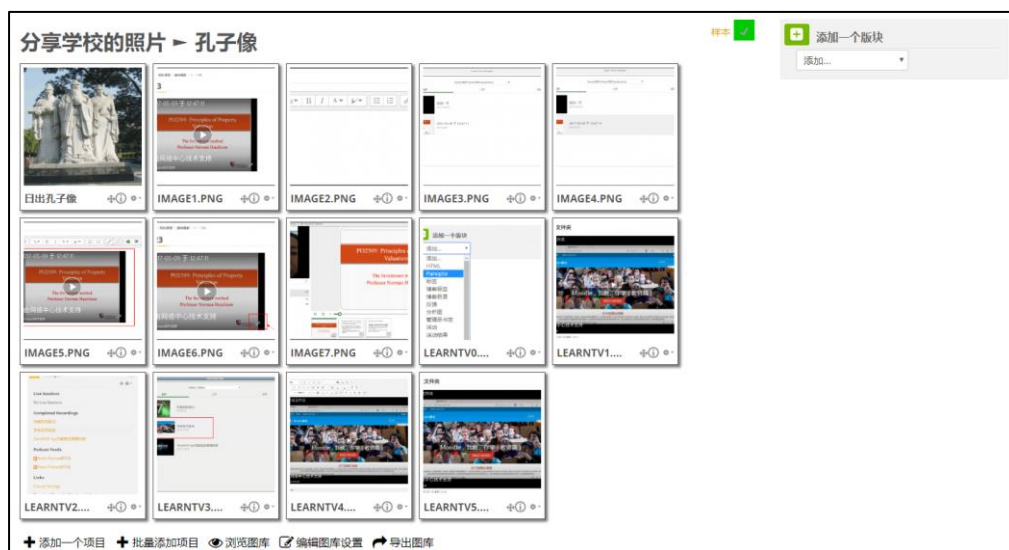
分享学校的照片 ► 孔子像

样本

添加一个版块

添加...

日出孔子像

IMAGE1.PNG

IMAGE2.PNG

IMAGE3.PNG

IMAGE4.PNG

IMAGE5.PNG

IMAGE6.PNG

IMAGE7.PNG

LEARNTV0...

LEARNTV1...

LEARNTV2...

LEARNTV3...

LEARNTV4...

LEARNTV5...

➕ 添加一个项目 ➕ 批量添加项目 浏览图库 编辑图库设置 导出图库